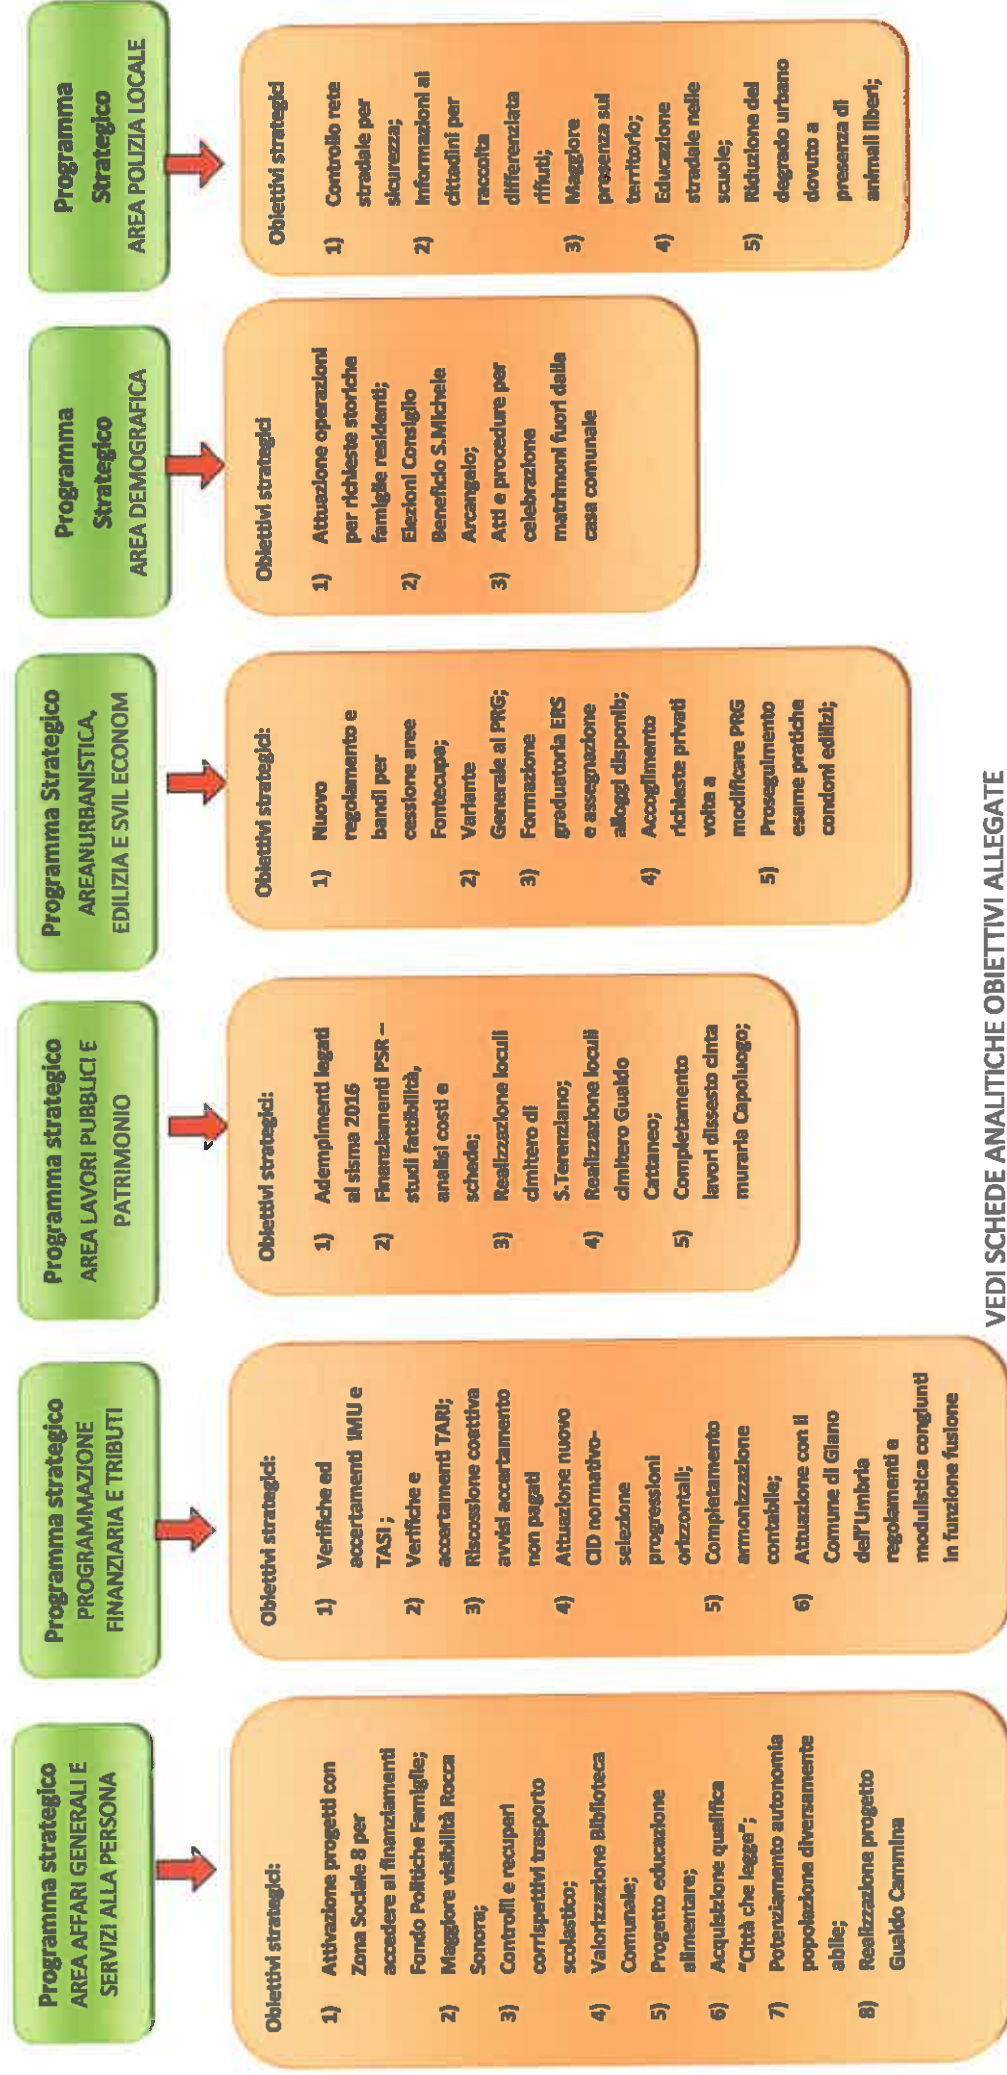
Programma strategico
AREA AFFARI GENERALI E SERVIZI ALLA PERSONA

Obiettivi strategici:
1) Attivazione progetti con Zona Sociale 8 per accedere ai finanziamenti Fondo Politiche Famiglie;
2) Maggiore visibilità Rocca Sonora;
3) Controlli e recuperi corrispettivi trasporto scolastico;
4) Valorizzazione Biblioteca Comunale;
5) Progetto educazione alimentare;
6) Acquisizione qualifica "Città che legge";
7) Potenziamento autonomia popolazione diversamente abile;
8) Realizzazione progetto Gualdo Cammina

Programma strategico
PROGRAMMAZIONE FINANZIARIA E TRIBUTI

Obiettivi strategici:
1) Verifiche ed accertamenti IMU e TASI ;
2) Verifiche e accertamenti TARI;
3) Riscossione coattiva avvisi accertamento non pagati
4) Attuazione nuovo CID normativo-selezione progressioni orizzontali;
5) Completamento armonizzazione contabile;
6) Attuazione con il Comune di Giano dell'Umbria regolamenti e modulistica congiunti in funzione fusione

Programma strategico
AREA LAVORI PUBBLICI E PATRIMONIO

Obiettivi strategici:
1) Adempimenti legati al sisma 2016
2) Finanziamenti PSR – studi fattibilità, analisi costi e schede;
3) Realizzazione loculi cimitero di S.Terenziano;
4) Realizzazione loculi cimitero Gualdo Cattaneo;
5) Completamento lavori dissesto cinta muraria Capoluogo;

Programma Strategico
AREAURBANISTICA, EDILIZIA E SVIL ECONOM

Obiettivi strategici:
1) Nuovo regolamento e bandi per cessione aree Fontecupa;
2) Variante Generale al PRG;
3) Formazione graduatoria ERS e assegnazione alloggi disponib;
4) Accoglimento richieste privati volte a modificare PRG
5) Proseguimento esame pratiche condoni edilizi;

Programma Strategico
AREA DEMOGRAFICA

Obiettivi strategici
1) Attuazione operazioni per richieste storiche famiglie residenti;
2) Elezioni Consiglio Beneficio S.Michele Arcangelo;
3) Atti e procedure per celebrazione matrimoni fuori dalla casa comunale

Programma Strategico
AREA POLIZIA LOCALE

Obiettivi strategici
1) Controllo rete stradale per sicurezza;
2) Informazioni ai cittadini per raccolta differenziata rifiuti;
3) Maggiore presenza sul territorio;
4) Educazione stradale nelle scuole;
5) Riduzione del degrado urbano dovuto a presenza di animali liberi;

VEDI SCHEDE ANALITICHE OBIETTIVI ALLEGATE